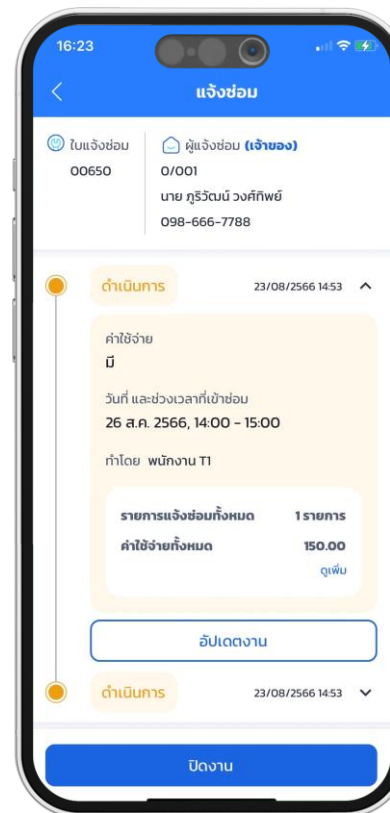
16:23

แจ้งซ่อม

ใบแจ้งซ่อม
00650

ผู้แจ้งซ่อม (เจ้าของ)
0/001
นาย ภูริวัฒน์ วงศ์ทิพย์
098-666-7788

ดำเนินการ 23/08/2566 14:53

ค่าใช้จ่าย
มี

วันที่ และช่วงเวลาที่เข้าซ่อม
26 ส.ค. 2566, 14:00 - 15:00

ทำโดย พนักงาน T1

| รายการแจ้งซ่อมทั้งหมด | 1 รายการ |
|---|---|
| ค่าใช้จ่ายทั้งหมด | 150.00 |

ดูเพิ่ม

อัปเดตงาน

ดำเนินการ 23/08/2566 14:53

ปิดงาน